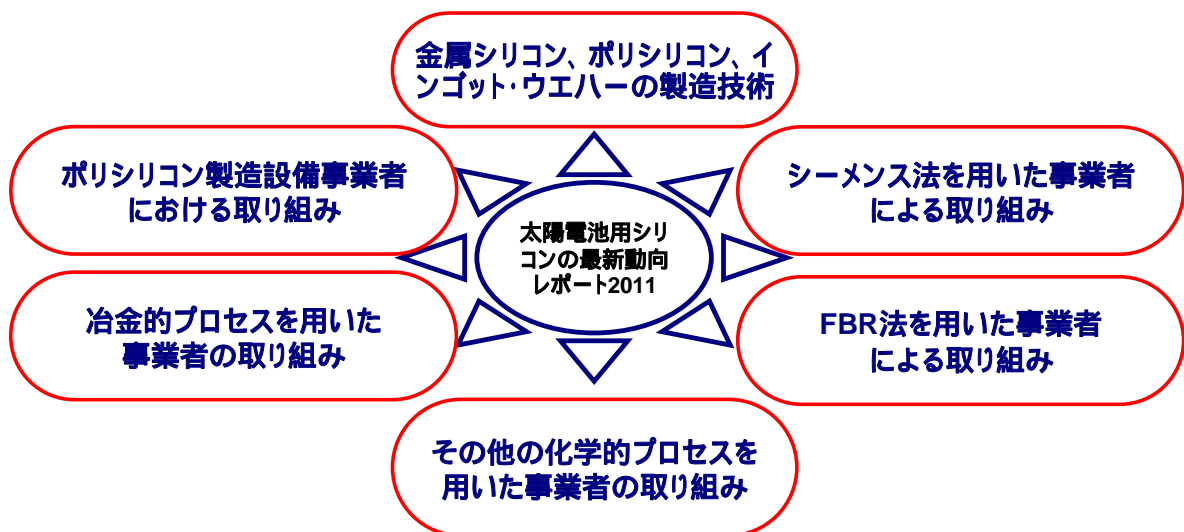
金属シリコン、ポリシリコン、インゴット·ウエハーの製造技術

ポリシリコン製造設備事業者における取り組み

シーメンス法を用いた事業者による取り組み

太陽電池用シリコンの最新動向レポート2011

冶金的プロセスを用いた事業者の取り組み

FBR法を用いた事業者による取り組み

その他の化学的プロセスを用いた事業者の取り組み